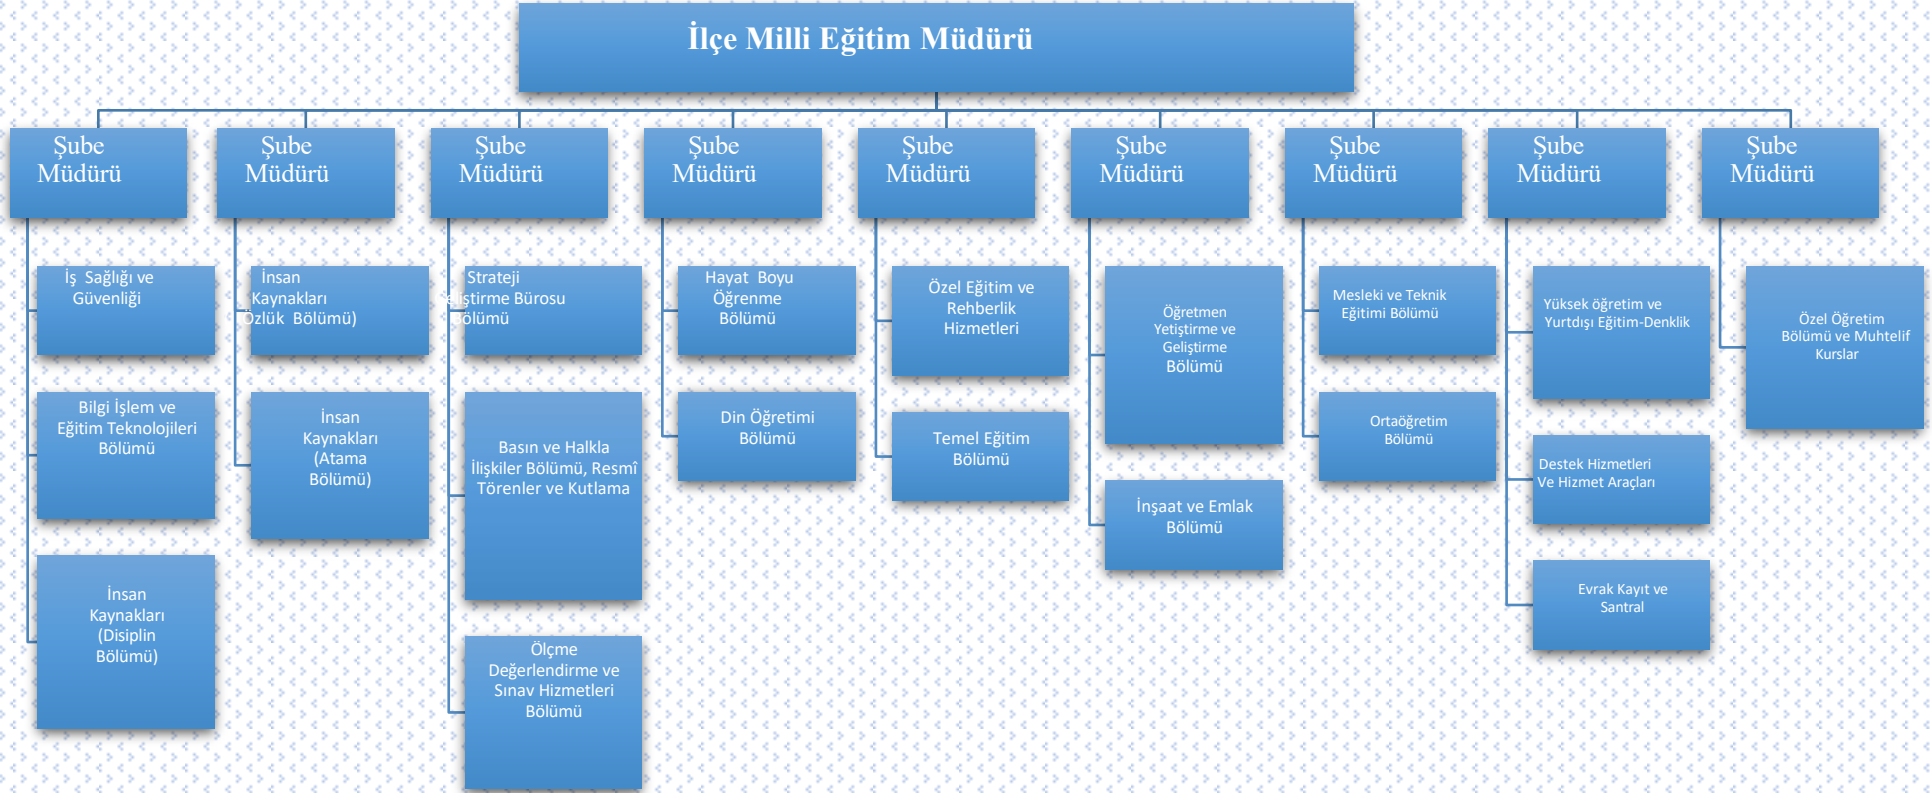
İlçe Milli Eğitim Müdürü

Şube Müdürü

İş Sağlığı ve Güvenliği

Bilgi İşlem ve Eğitim Teknolojileri Bölümü

İnsan Kaynakları (Disiplin Bölümü)

Şube Müdürü

İnsan Kaynakları Özlük Bölümü)

İnsan Kaynakları (Atama Bölümü)

Şube Müdürü

Strateji eliştirme Bürosu ölümü

Basın ve Halkla İlişkiler Bölümü, Resmî Törenler ve Kutlama

Ölçme Değerlendirme ve Sınav Hizmetleri Bölümü

Şube Müdürü

Hayat Boyu Öğrenme Bölümü

Din Öğretimi Bölümü

Şube Müdürü

Özel Eğitim ve Rehberlik Hizmetleri

Temel Eğitim Bölümü

Şube Müdürü

Öğretmen Yetiştirme ve Geliştirme Bölümü

İnşaat ve Emlak Bölümü

Şube Müdürü

Mesleki ve Teknik Eğitimi Bölümü

Ortaöğretim Bölümü

Şube Müdürü

Yüksek öğretim ve Yurtdışı Eğitim-Denklik

Destek Hizmetleri Ve Hizmet Araçları

Evrak Kayıt ve Santral

Şube Müdürü

Özel Öğretim Bölümü ve Muhtelif Kurslar